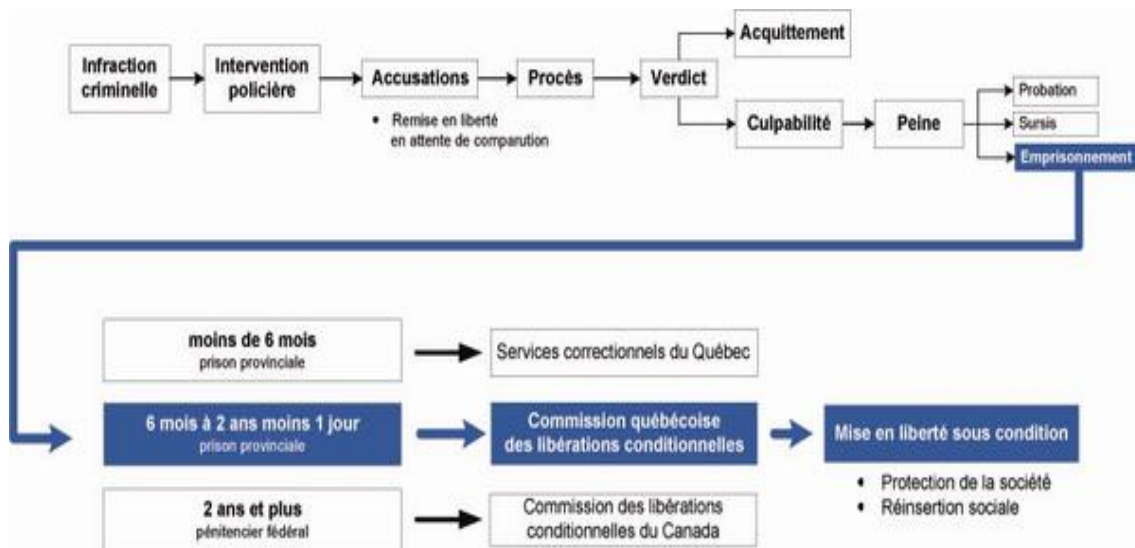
Infraction criminelle

Intervention policière

Accusations

• Remise en liberté en attente de comparution

Procès

Verdict

Acquittement

Culpabilité

Peine

Probation

Sursis

Emprisonnement

moins de 6 mois
prison provinciale

Services correctionnels du Québec

6 mois à 2 ans moins 1 jour
prison provinciale

Commission québécoise des libérations conditionnelles

Mise en liberté sous condition

• Protection de la société
• Réinsertion sociale

2 ans et plus
pénitencier fédéral

Commission des libérations conditionnelles du Canada